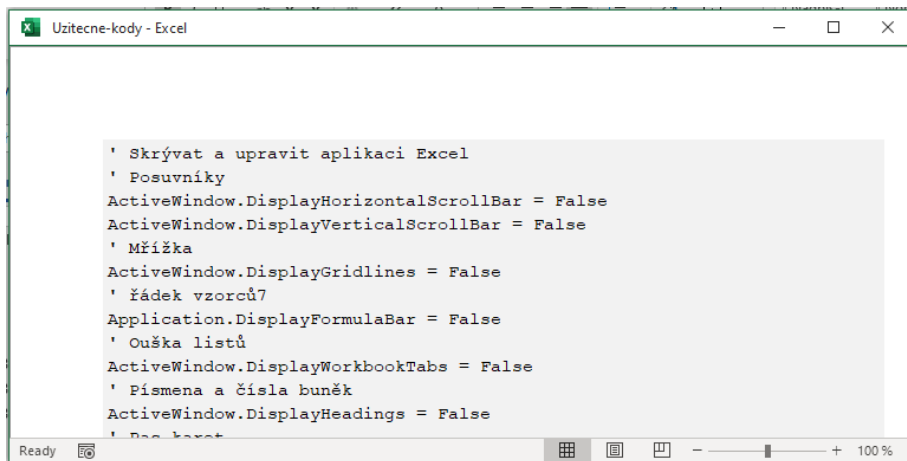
Uzitecne-kody - Excel

' Skrývat a upravit aplikaci Excel
' Posuvníky
ActiveWindow.DisplayHorizontalScrollBar = False
ActiveWindow.DisplayVerticalScrollBar = False
' Mřížka
ActiveWindow.DisplayGridlines = False
' řádek vzorců7
Application.DisplayFormulaBar = False
' Ouška listů
ActiveWindow.DisplayWorkbookTabs = False
' Písmena a čísla buněk
ActiveWindow.DisplayHeadings = False
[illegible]

Ready
100 %